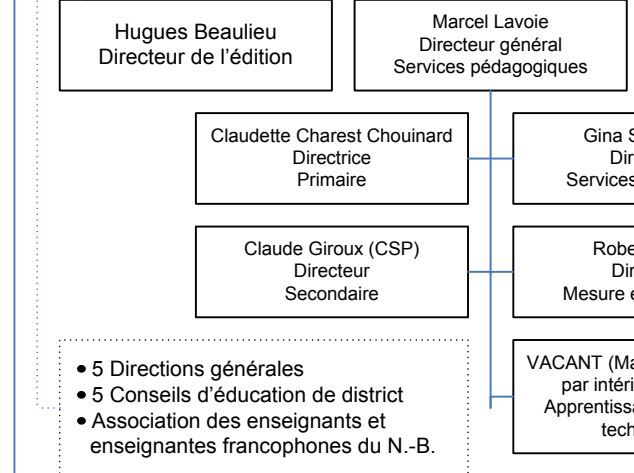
Hugues Beaulieu
Directeur de l'édition

Marcel Lavoie
Directeur général
Services pédagogiques

Claudette Charest Chouinard
Directrice
Primaire

Gina S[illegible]
Dir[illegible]
Services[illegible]

Claude Giroux (CSP)
Directeur
Secondaire

Robe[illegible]
Dir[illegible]
Mesure e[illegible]

VACANT (Ma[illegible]
par intéri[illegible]
Apprentissa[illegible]
tech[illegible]

• 5 Directions générales
• 5 Conseils d'éducation de district
• Association des enseignants et enseignantes francophones du N.-B.